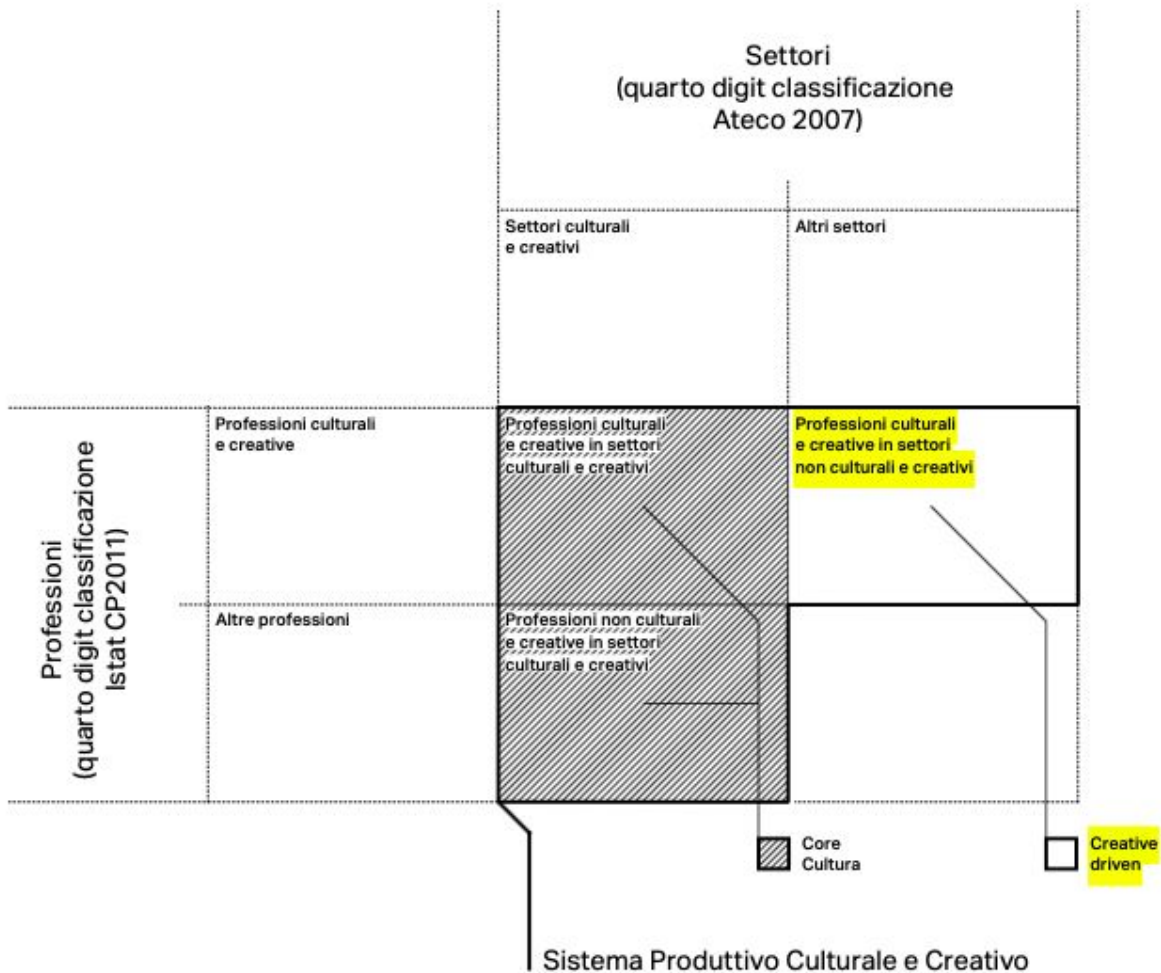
Settori
(quarto digit classificazione
Ateco 2007)

Settori culturali e creativi

Altri settori

Professioni
(quarto digit classificazione
Istat CP2011)

Professioni culturali e creative

Professioni culturali e creative in settori culturali e creativi

Professioni culturali e creative in settori non culturali e creativi

Altre professioni

Professioni non culturali e creative in settori culturali e creativi

Core Cultura

Creative driven

Sistema Produttivo Culturale e Creativo